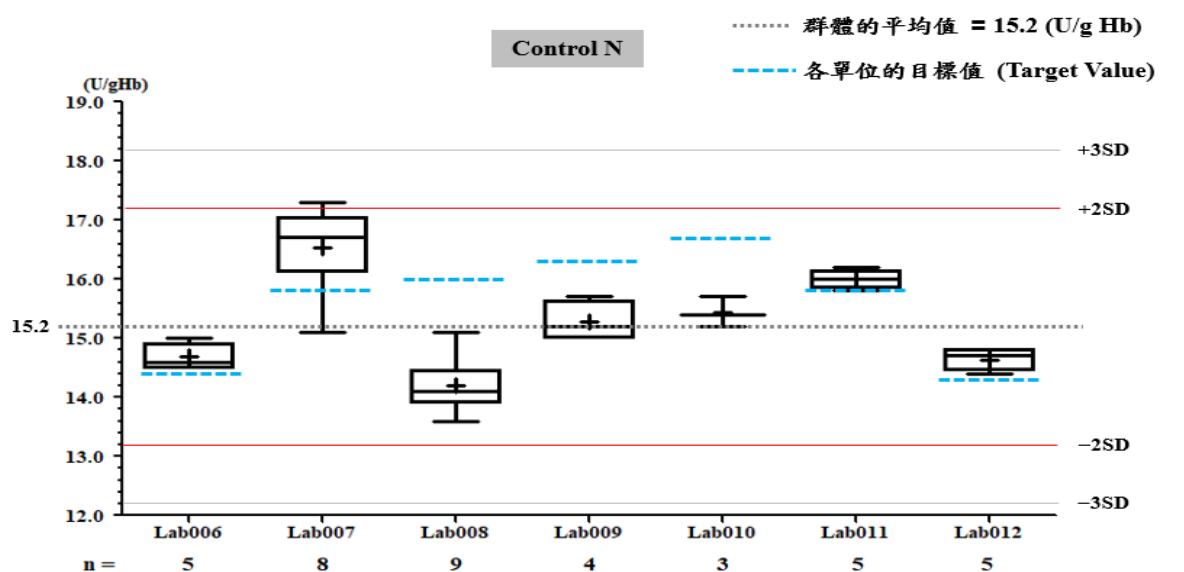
群體的平均值 = 15.2 (U/g Hb)

Control N

各單位的目標值 (Target Value)

(U/gHb)

19.0
18.0
17.0
16.0
15.2
15.0
14.0
13.0
12.0

+3SD
+2SD
−2SD
−3SD

| | Lab006 | Lab007 | Lab008 | Lab009 | Lab010 | Lab011 | Lab012 |
|---|---|---|---|---|---|---|---|
| n = | 5 | 8 | 9 | 4 | 3 | 5 | 5 |